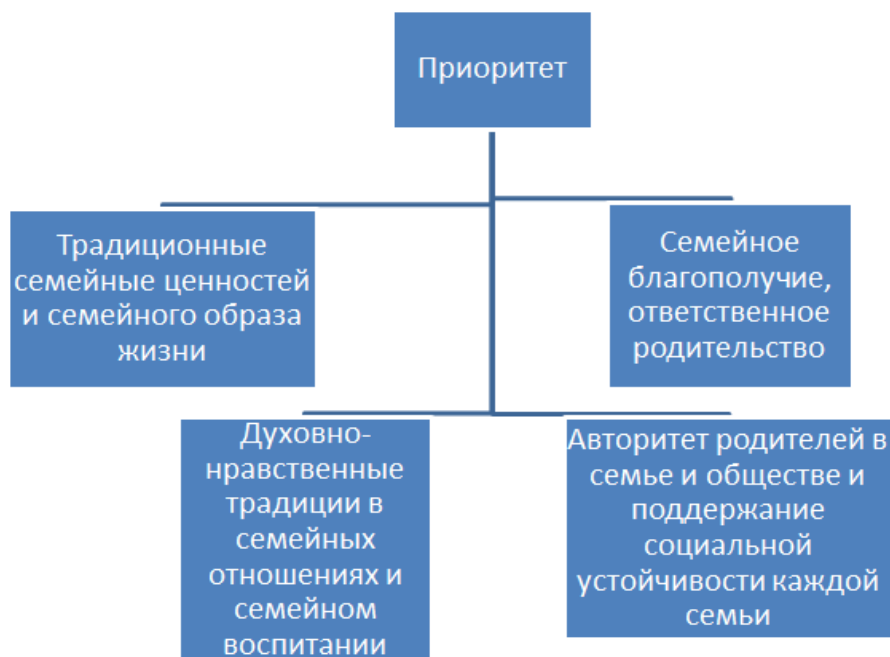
Приоритет

Традиционные семейные ценностей и семейного образа жизни

Семейное благополучие, ответственное родительство

Духовно-нравственные традиции в семейных отношениях и семейном воспитании

Авторитет родителей в семье и обществе и поддержание социальной устойчивости каждой семьи